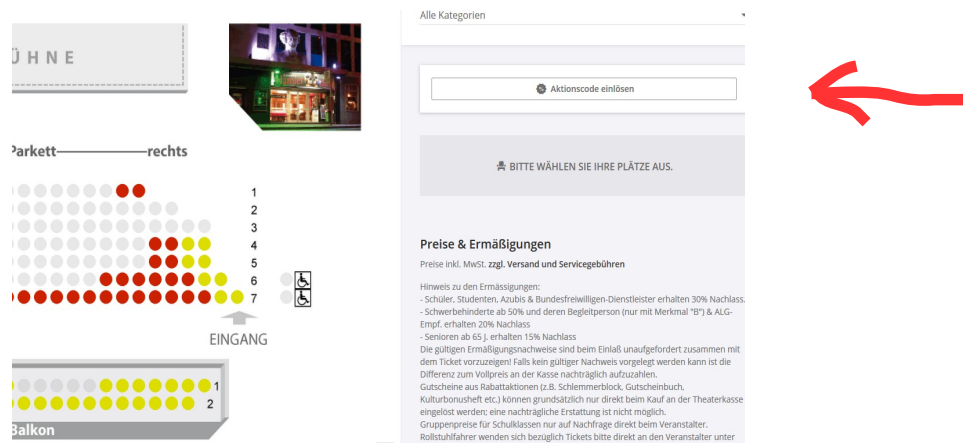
ÜHNE

Parkett——————rechts

1
2
3
4
5
6
7

EINGANG

1
2
Balkon

Alle Kategorien

Aktionscode einlösen

BITTE WÄHLEN SIE IHRE PLÄTZE AUS.

Preise & Ermäßigungen

Preise inkl. MwSt. zzgl. Versand und Servicegebühren

Hinweis zu den Ermässigungen:
- Schüler, Studenten, Azubis & Bundesfreiwilligen-Dienstleister erhalten 30% Nachlass.
- Schwerbehinderte ab 50% und deren Begleitperson (nur mit Merkmal "B") & ALG-Empf. erhalten 20% Nachlass
- Senioren ab 65 J. erhalten 15% Nachlass
Die gültigen Ermäßigungsnachweise sind beim Einlaß unaufgefordert zusammen mit dem Ticket vorzuzeigen! Falls kein gültiger Nachweis vorgelegt werden kann ist die Differenz zum Vollpreis an der Kasse nachträglich aufzuzahlen.
Gutscheine aus Rabattaktionen (z.B. Schlemmerblock, Gutscheinbuch, Kulturbonusheft etc.) können grundsätzlich nur direkt beim Kauf an der Theaterkasse eingelöst werden; eine nachträgliche Erstattung ist nicht möglich.
Gruppenpreise für Schulklassen nur auf Nachfrage direkt beim Veranstalter.
Rollstuhlfahrer wenden sich bezüglich Tickets bitte direkt an den Veranstalter unter